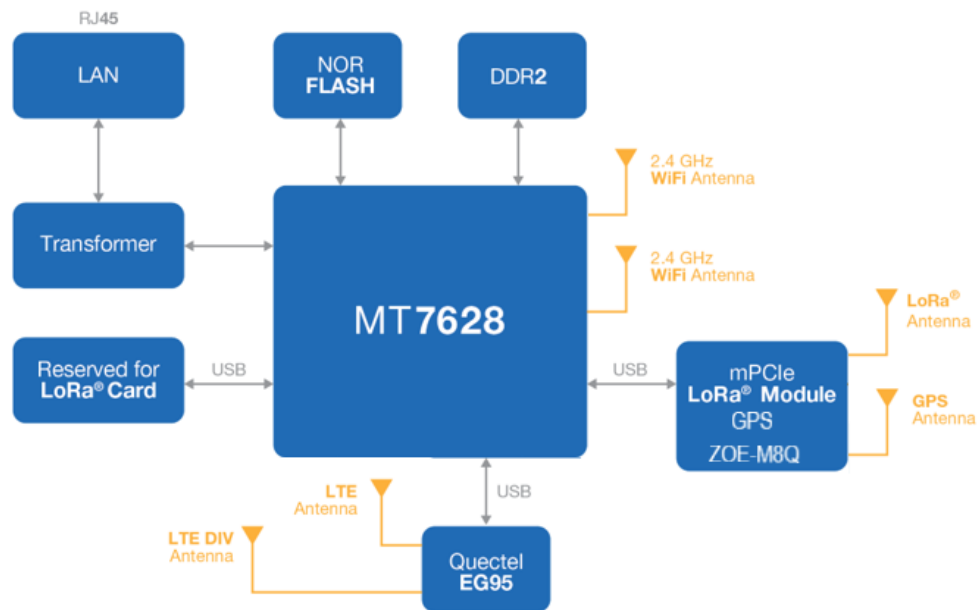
RJ45

LAN

NOR FLASH

DDR2

2.4 GHz WiFi Antenna

Transformer

MT7628

2.4 GHz WiFi Antenna

LoRa® Antenna

Reserved for LoRa® Card

USB

USB

mPCIe LoRa® Module GPS ZOE-M8Q

GPS Antenna

LTE Antenna

USB

LTE DIV Antenna

Quectel EG95